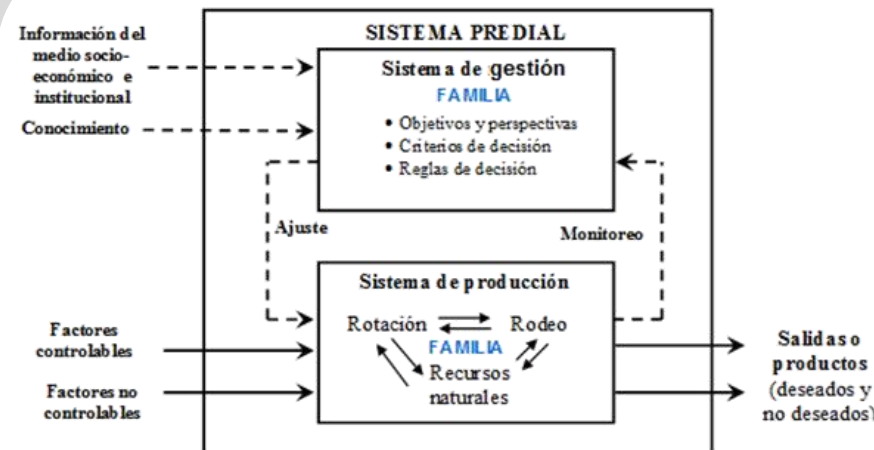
SISTEMA PREDIAL

Información del medio socio-económico e institucional

Conocimiento

Sistema de gestión
FAMILIA
• Objetivos y perspectivas
• Criterios de decisión
• Reglas de decisión

Ajuste

Monitoreo

Sistema de producción
Rotación
Rodeo
FAMILIA
Recursos naturales

Factores controlables

Factores no controlables

Salidas o productos (deseados y no deseados)